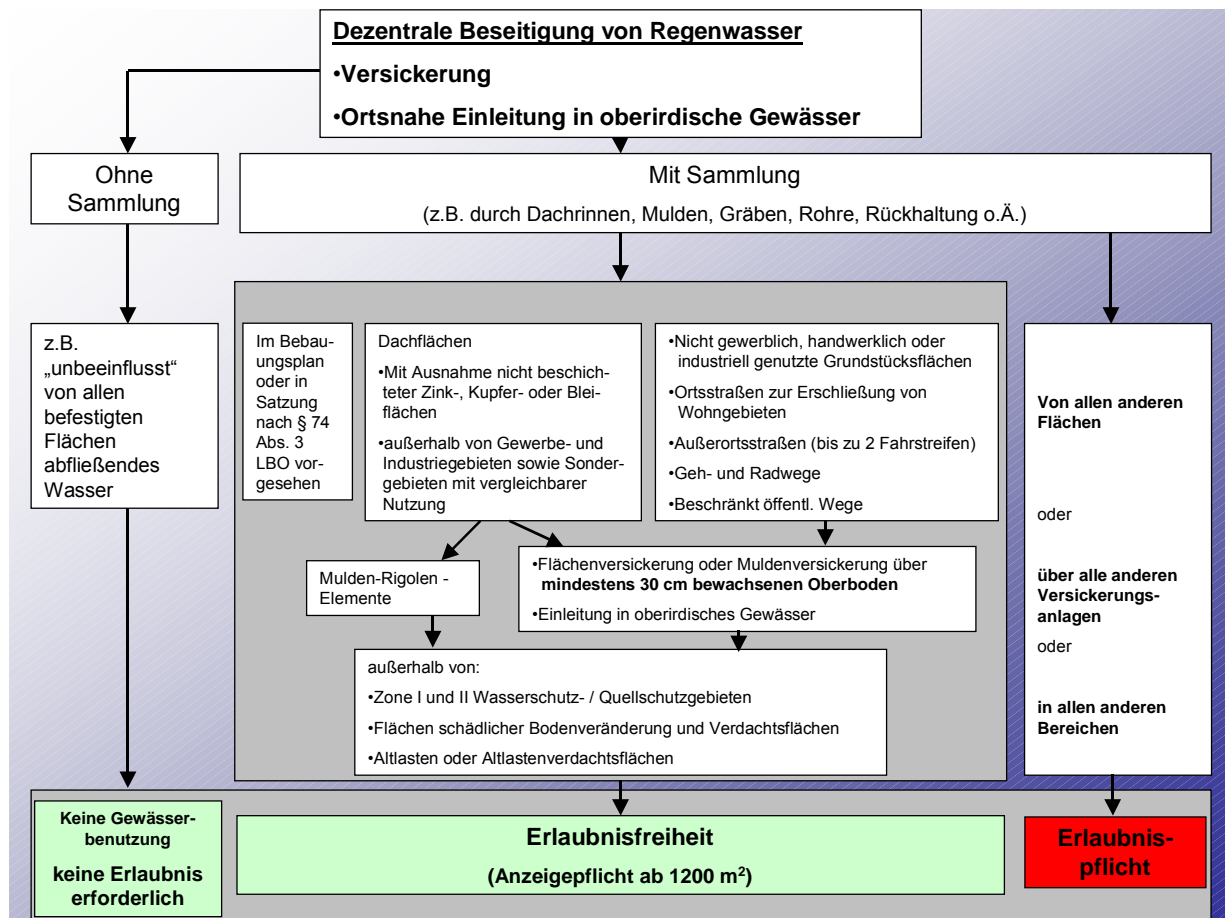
Dezentrale Beseitigung von Regenwasser

•Versickerung

•Ortsnahe Einleitung in oberirdische Gewässer

Ohne Sammlung

Mit Sammlung

(z.B. durch Dachrinnen, Mulden, Gräben, Rohre, Rückhaltung o.Ä.)

z.B. „unbeeinflusst“ von allen befestigten Flächen abfließendes Wasser

Im Bebauungsplan oder in Satzung nach § 74 Abs. 3 LBO vorgesehen

Dachflächen

•Mit Ausnahme nicht beschichteter Zink-, Kupfer- oder Bleiflächen

•außerhalb von Gewerbe- und Industriegebieten sowie Sondergebieten mit vergleichbarer Nutzung

•Nicht gewerblich, handwerklich oder industriell genutzte Grundstücksflächen

•Ortsstraßen zur Erschließung von Wohngebieten

•Außerortsstraßen (bis zu 2 Fahrstreifen)

•Geh- und Radwege

•Beschränkt öffentl. Wege

Von allen anderen Flächen

oder

über alle anderen Versickerungsanlagen

oder

in allen anderen Bereichen

Mulden-Rigolen - Elemente

•Flächenversickerung oder Muldenversickerung über mindestens 30 cm bewachsenen Oberboden

•Einleitung in oberirdisches Gewässer

außerhalb von:

•Zone I und II Wasserschutz- / Quellschutzgebieten

•Flächen schädlicher Bodenveränderung und Verdachtsflächen

•Altlasten oder Altlastenverdachtsflächen

Keine Gewässerbenutzung

keine Erlaubnis erforderlich

Erlaubnisfreiheit

(Anzeigepflicht ab 1200 m$^2$)

Erlaubnispflicht